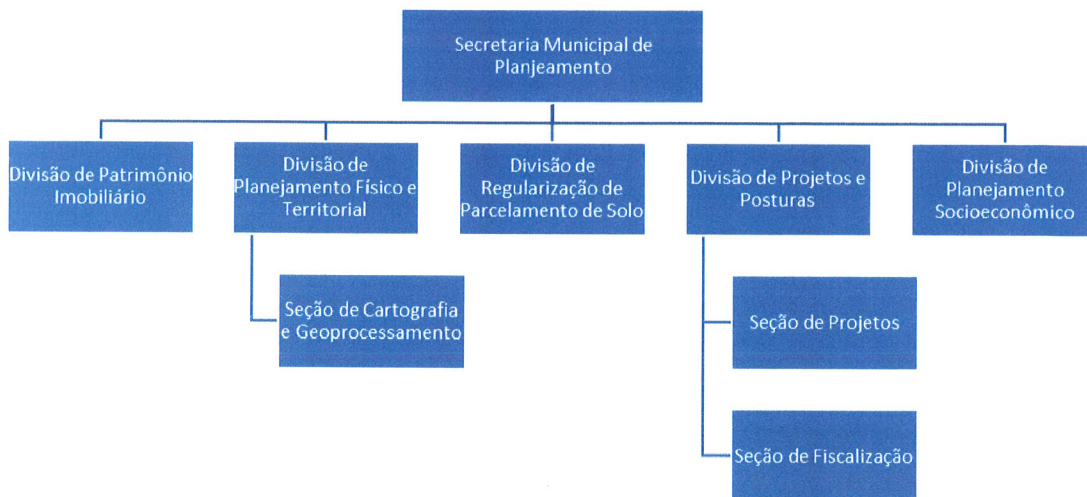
Secretaria Municipal de Planjeamento

Divisão de Patrimônio Imobiliário

Divisão de Planejamento Físico e Territorial

Seção de Cartografia e Geoprocessamento

Divisão de Regularização de Parcelamento de Solo

Divisão de Projetos e Posturas

Seção de Projetos

Seção de Fiscalização

Divisão de Planejamento Socioeconômico